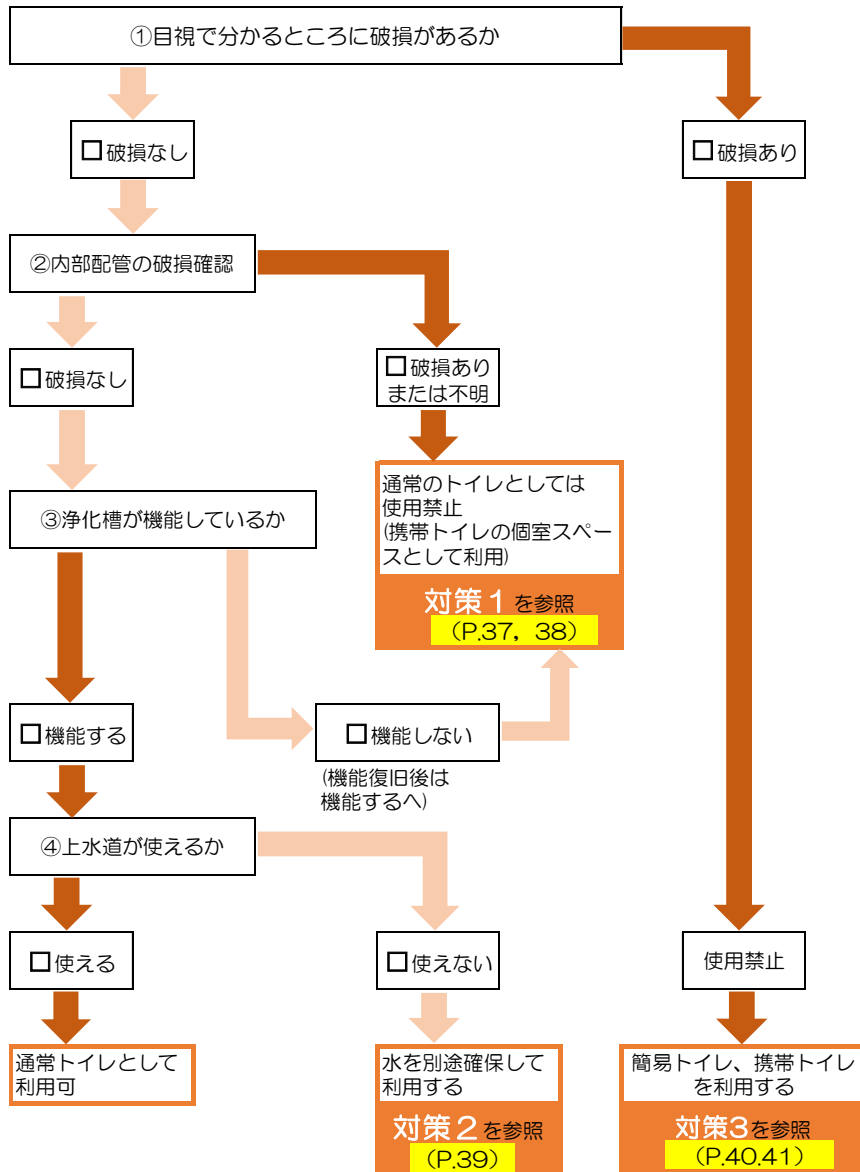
①目視で分かるところに破損があるか

□破損なし

□破損あり

②内部配管の破損確認

□破損なし

□破損あり または不明

通常のトイレとしては使用禁止 (携帯トイレの個室スペースとして利用)

対策１を参照 （P.37，38）

③浄化槽が機能しているか

□機能する

□機能しない

(機能復旧後は機能するへ)

④上水道が使えるか

□使える

□使えない

使用禁止

通常トイレとして利用可

水を別途確保して利用する

対策２を参照 （P.39）

簡易トイレ、携帯トイレを利用する

対策3を参照 （P.40.41）